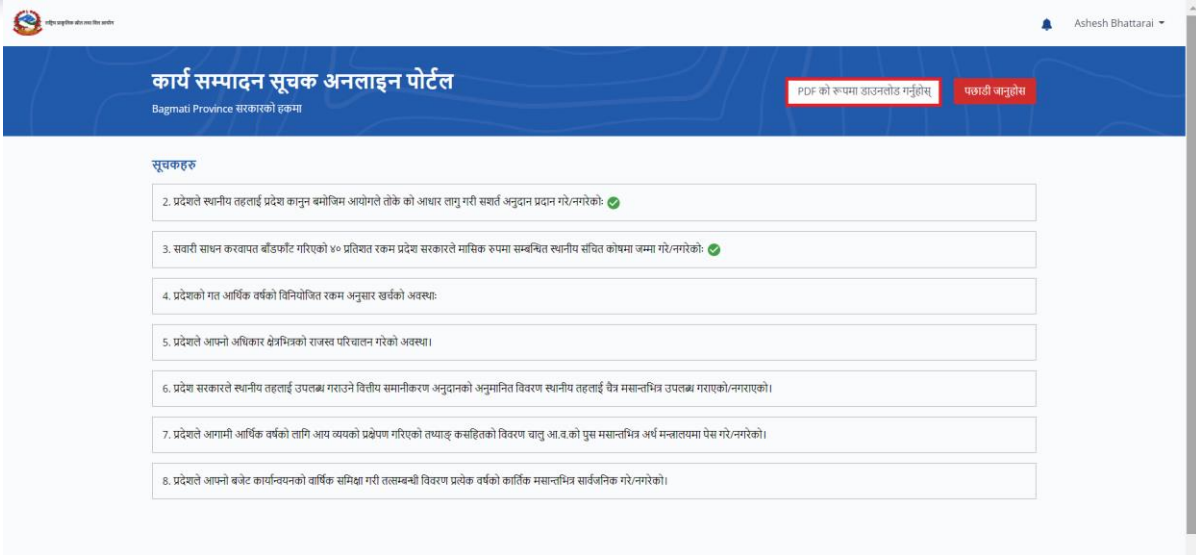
राष्ट्रिय प्राकृतिक स्रोत तथा वित्त आयोग

Ashesh Bhattarai

कार्य सम्पादन सूचक अनलाइन पोर्टल
Bagmati Province सरकारको हकमा

PDF को रूपमा डाउनलोड गर्नुहोस्

पछाडी जानुहोस

सूचकहरु

2. प्रदेशले स्थानीय तहलाई प्रदेश कानुन बमोजिम आयोगले तोके को आधार लागु गरी सशर्त अनुदान प्रदान गरे/नगरेको:

3. सवारी साधन करवापत बाँडफाँट गरिएको ४० प्रतिशत रकम प्रदेश सरकारले मासिक रुपमा सम्बन्धित स्थानीय संचित कोषमा जम्मा गरे/नगरेको:

4. प्रदेशको गत आर्थिक वर्षको विनियोजित रकम अनुसार खर्चको अवस्था:

5. प्रदेशले आफ्नो अधिकार क्षेत्रभित्रको राजस्व परिचालन गरेको अवस्था।

6. प्रदेश सरकारले स्थानीय तहलाई उपलब्ध गराउने वित्तीय समानीकरण अनुदानको अनुमानित विवरण स्थानीय तहलाई चैत्र मसान्तभित्र उपलब्ध गराएको/नगराएको।

7. प्रदेशले आगामी आर्थिक वर्षको लागि आय व्ययको प्रक्षेपण गरिएको तथ्याङ्क सहितको विवरण चालु आ.व.को पुस मसान्तभित्र अर्थ मन्त्रालयमा पेस गरे/नगरेको।

8. प्रदेशले आफ्नो बजेट कार्यान्वयनको वार्षिक समिक्षा गरी तत्सम्बन्धी विवरण प्रत्येक वर्षको कार्तिक मसान्तभित्र सार्वजनिक गरे/नगरेको।